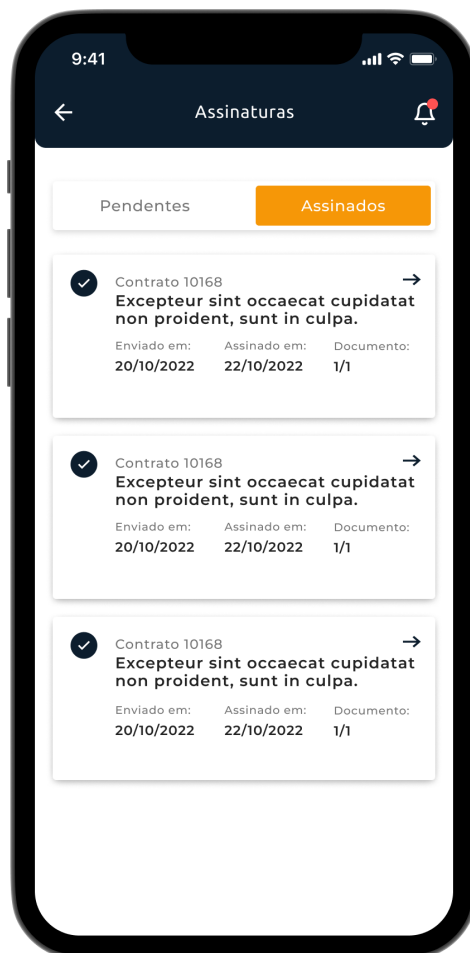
9:41

Assinaturas

Pendentes
Assinados

Contrato 10168
Excepteur sint occaecat cupidatat non proident, sunt in culpa.
Enviado em:
20/10/2022
Assinado em:
22/10/2022
Documento:
1/1

Contrato 10168
Excepteur sint occaecat cupidatat non proident, sunt in culpa.
Enviado em:
20/10/2022
Assinado em:
22/10/2022
Documento:
1/1

Contrato 10168
Excepteur sint occaecat cupidatat non proident, sunt in culpa.
Enviado em:
20/10/2022
Assinado em:
22/10/2022
Documento:
1/1